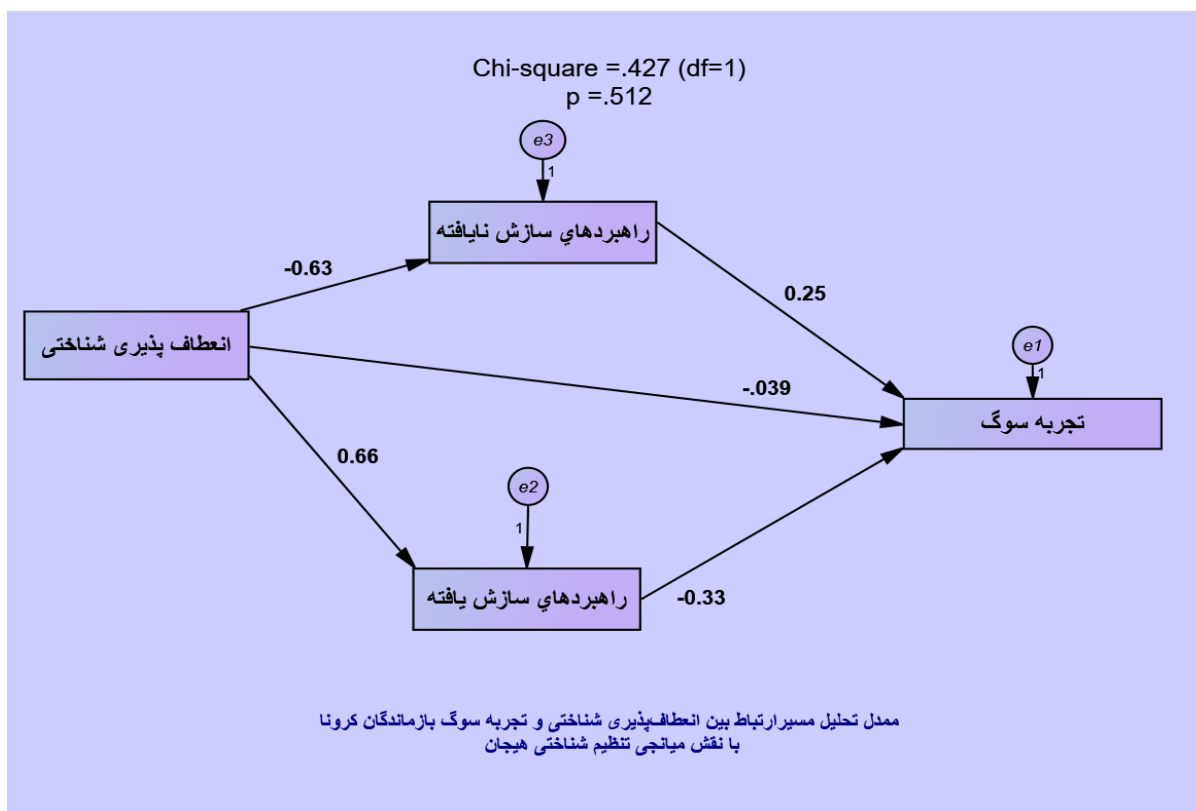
Chi-square =.427 (df=1)
p =.512

e3
1
راهبردهاي سازش نايافته

-0.63
0.25

انعطاف پذیری شناختی

e1
1
-.039
تجربه سوگ

0.66

e2
1
راهبردهاي سازش يافته
-0.33

ممدل تحلیل مسیرارتباط بین انعطاف‌پذیری شناختی و تجربه سوگ بازماندگان کرونا
با نقش میانجی تنظیم شناختی هیجان